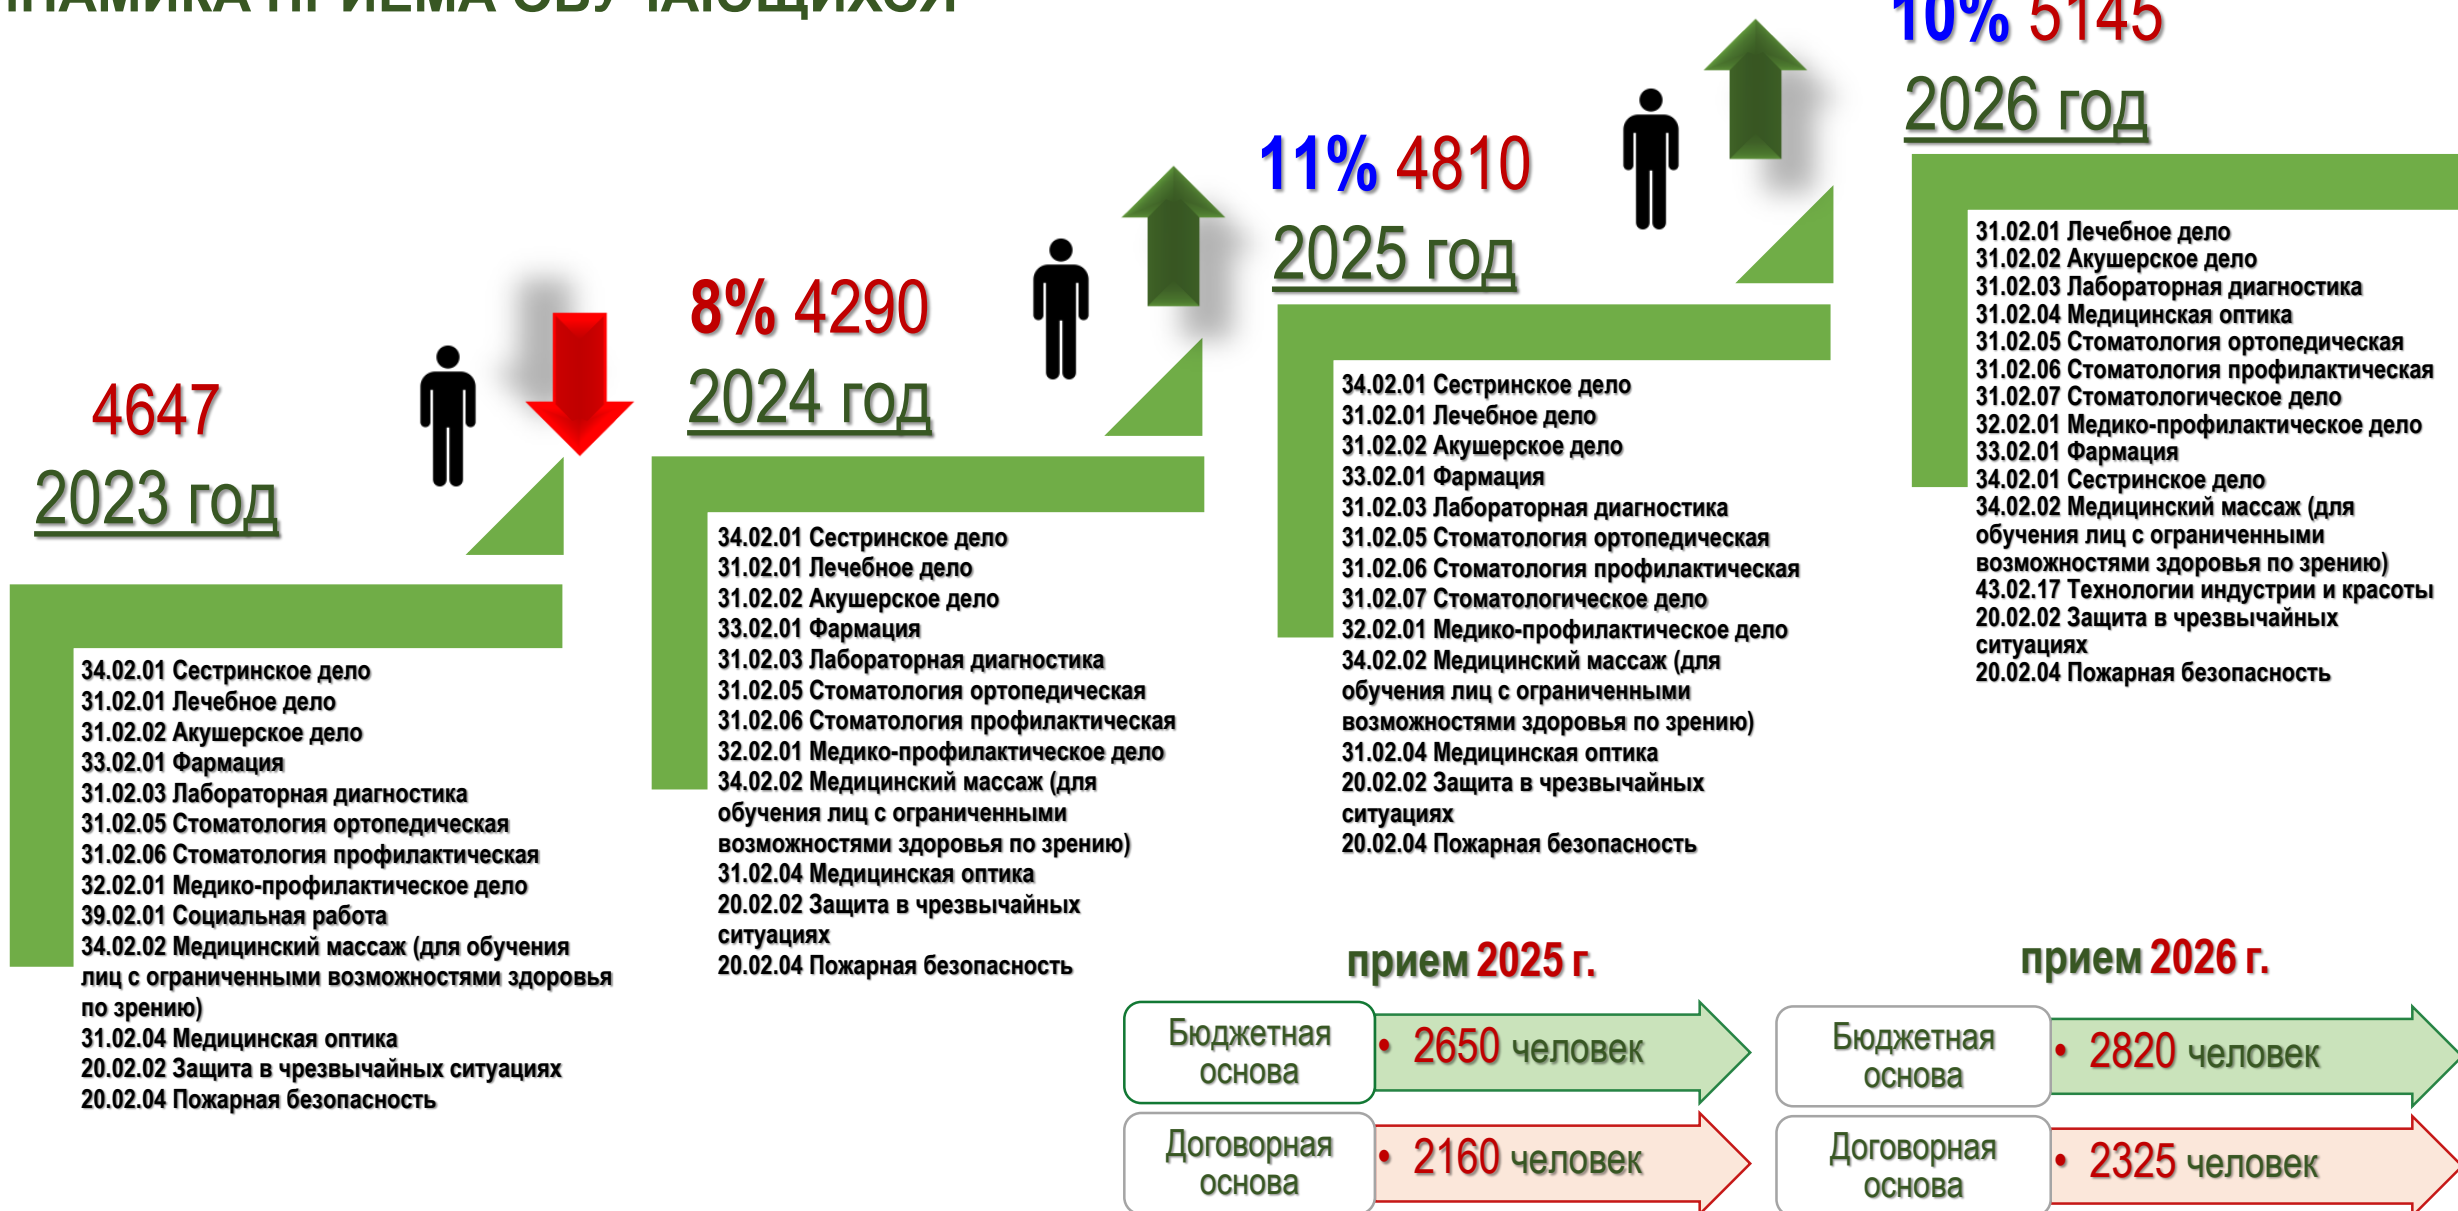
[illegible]

4647
2023 год

34.02.01 Сестринское дело
31.02.01 Лечебное дело
31.02.02 Акушерское дело
33.02.01 Фармация
31.02.03 Лабораторная диагностика
31.02.05 Стоматология ортопедическая
31.02.06 Стоматология профилактическая
32.02.01 Медико-профилактическое дело
39.02.01 Социальная работа
34.02.02 Медицинский массаж (для обучения лиц с ограниченными возможностями здоровья по зрению)
31.02.04 Медицинская оптика
20.02.02 Защита в чрезвычайных ситуациях
20.02.04 Пожарная безопасность

8% 4290
2024 год

34.02.01 Сестринское дело
31.02.01 Лечебное дело
31.02.02 Акушерское дело
33.02.01 Фармация
31.02.03 Лабораторная диагностика
31.02.05 Стоматология ортопедическая
31.02.06 Стоматология профилактическая
32.02.01 Медико-профилактическое дело
34.02.02 Медицинский массаж (для обучения лиц с ограниченными возможностями здоровья по зрению)
31.02.04 Медицинская оптика
20.02.02 Защита в чрезвычайных ситуациях
20.02.04 Пожарная безопасность

11% 4810
2025 год

34.02.01 Сестринское дело
31.02.01 Лечебное дело
31.02.02 Акушерское дело
33.02.01 Фармация
31.02.03 Лабораторная диагностика
31.02.05 Стоматология ортопедическая
31.02.06 Стоматология профилактическая
31.02.07 Стоматологическое дело
32.02.01 Медико-профилактическое дело
34.02.02 Медицинский массаж (для обучения лиц с ограниченными возможностями здоровья по зрению)
31.02.04 Медицинская оптика
20.02.02 Защита в чрезвычайных ситуациях
20.02.04 Пожарная безопасность

10% 5145
2026 год

31.02.01 Лечебное дело
31.02.02 Акушерское дело
31.02.03 Лабораторная диагностика
31.02.04 Медицинская оптика
31.02.05 Стоматология ортопедическая
31.02.06 Стоматология профилактическая
31.02.07 Стоматологическое дело
32.02.01 Медико-профилактическое дело
33.02.01 Фармация
34.02.01 Сестринское дело
34.02.02 Медицинский массаж (для обучения лиц с ограниченными возможностями здоровья по зрению)
43.02.17 Технологии индустрии и красоты
20.02.02 Защита в чрезвычайных ситуациях
20.02.04 Пожарная безопасность

прием 2025 г.
Бюджетная основа
• 2650 человек
Договорная основа
• 2160 человек

прием 2026 г.
Бюджетная основа
• 2820 человек
Договорная основа
• 2325 человек